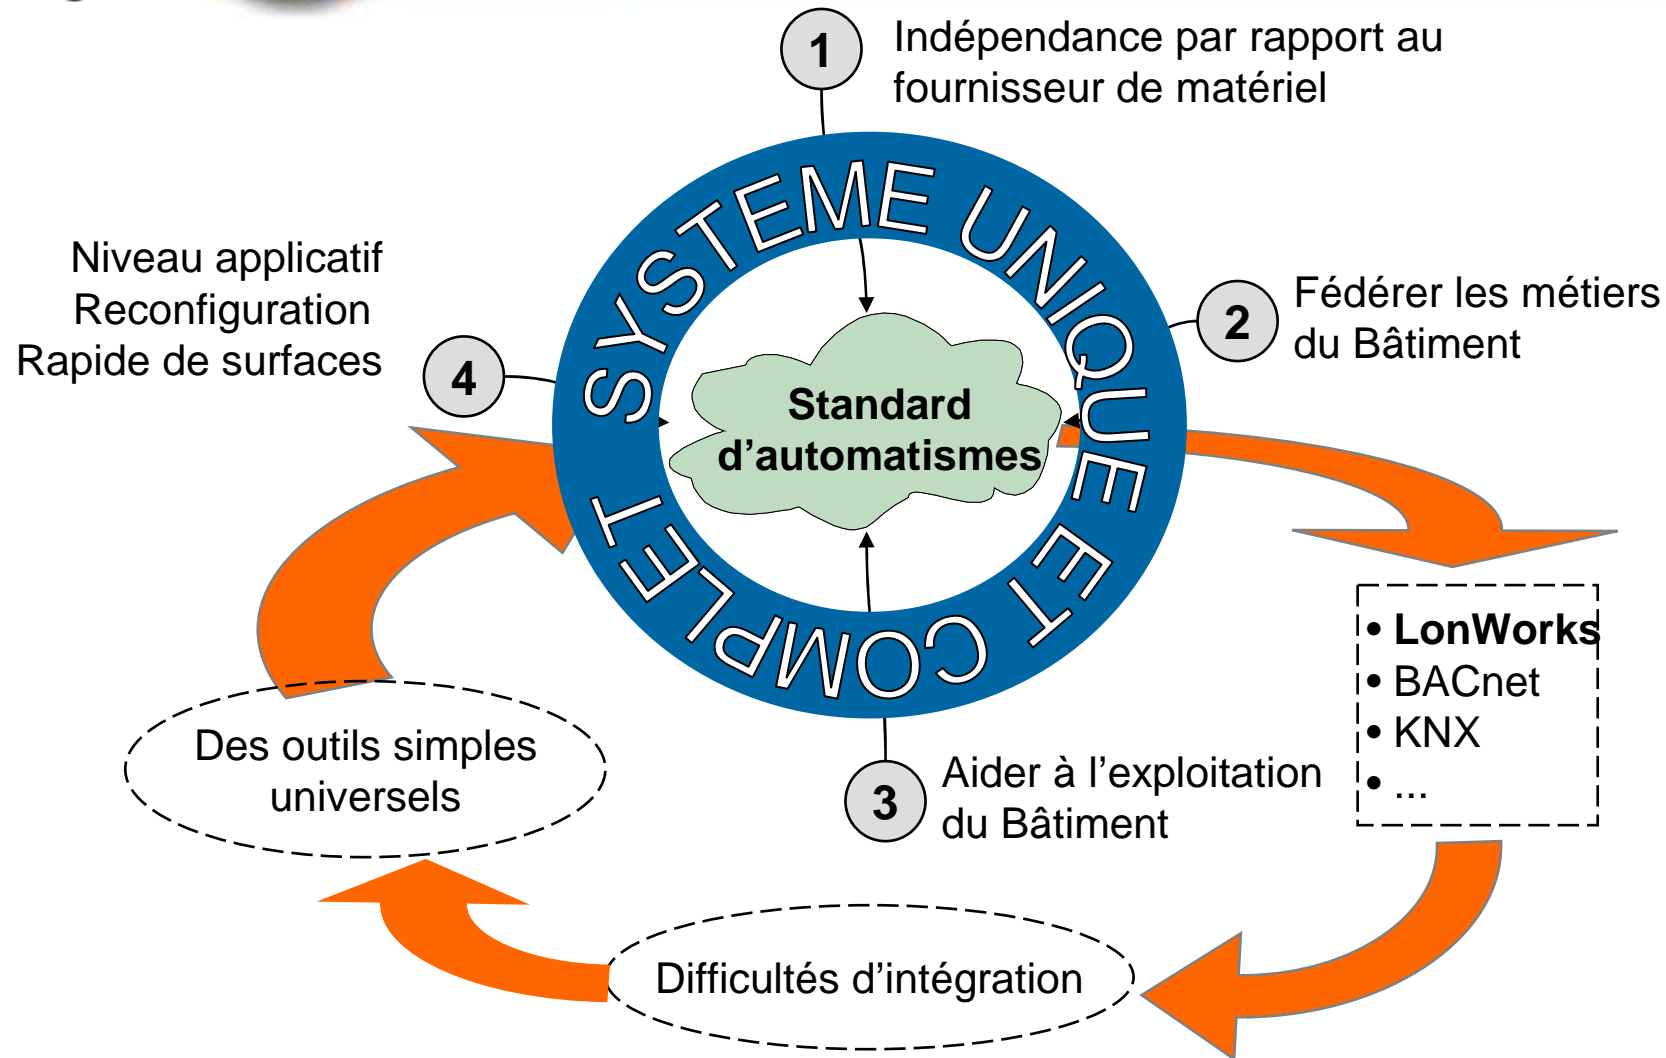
1
Indépendance par rapport au fournisseur de matériel

Niveau applicatif
Reconfiguration
Rapide de surfaces

4

SYSTEME UNIQUE ET COMPLET

Standard d'automatismes

2
Fédérer les métiers du Bâtiment

• LonWorks
• BACnet
• KNX
• ...

3
Aider à l'exploitation du Bâtiment

Des outils simples universels

Difficultés d'intégration